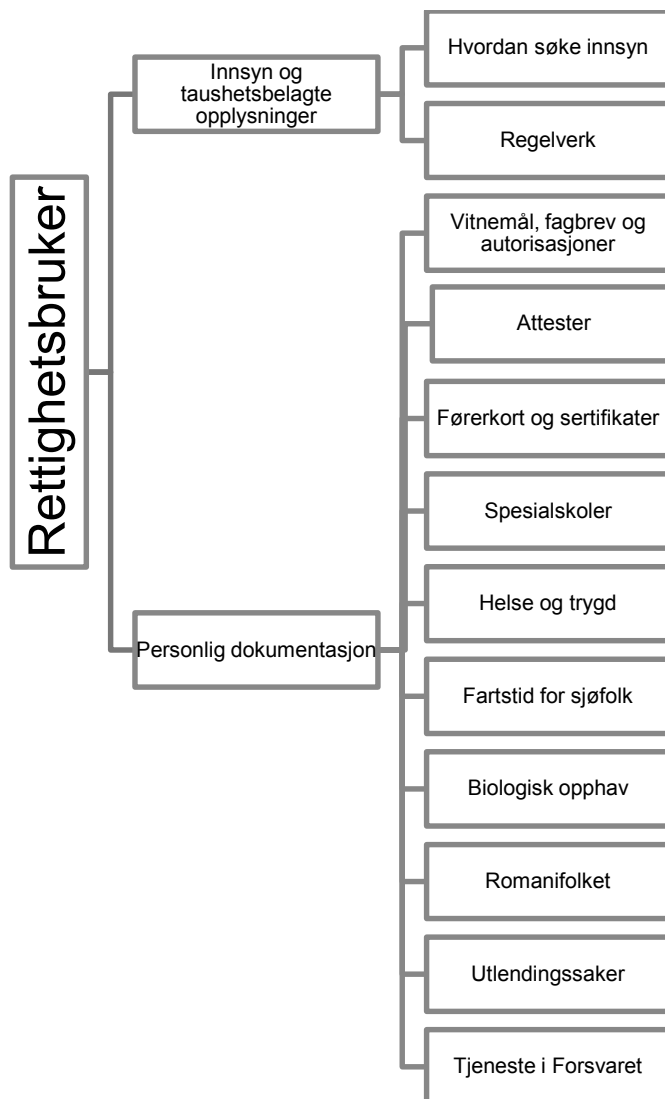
Rettighetsbruker

Innsyn og taushetsbelagte opplysninger

Hvordan søke innsyn

Regelverk

Personlig dokumentasjon

Vitnemål, fagbrev og autorisasjoner

Attester

Førerkort og sertifikater

Spesialskoler

Helse og trygd

Fartstid for sjøfolk

Biologisk opphav

Romanifolket

Utlendingssaker

Tjeneste i Forsvaret